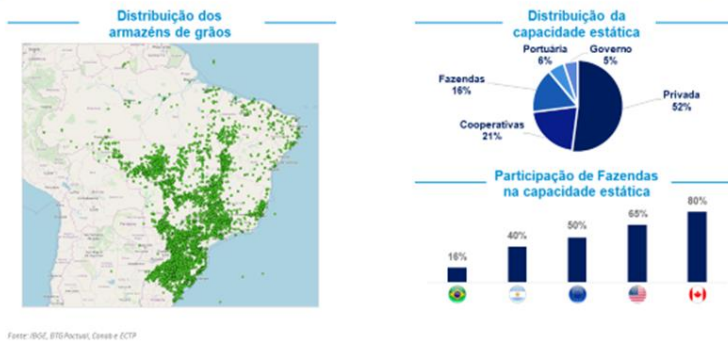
Distribuição dos armazéns de grãos

Distribuição da capacidade estática

Portuária 6%
Governo 5%
Fazendas 16%
Privada 52%
Cooperativas 21%

Participação de Fazendas na capacidade estática

16%
40%
50%
65%
80%

Fonte: IBGE, BTG Pactual, Conab e ECTP